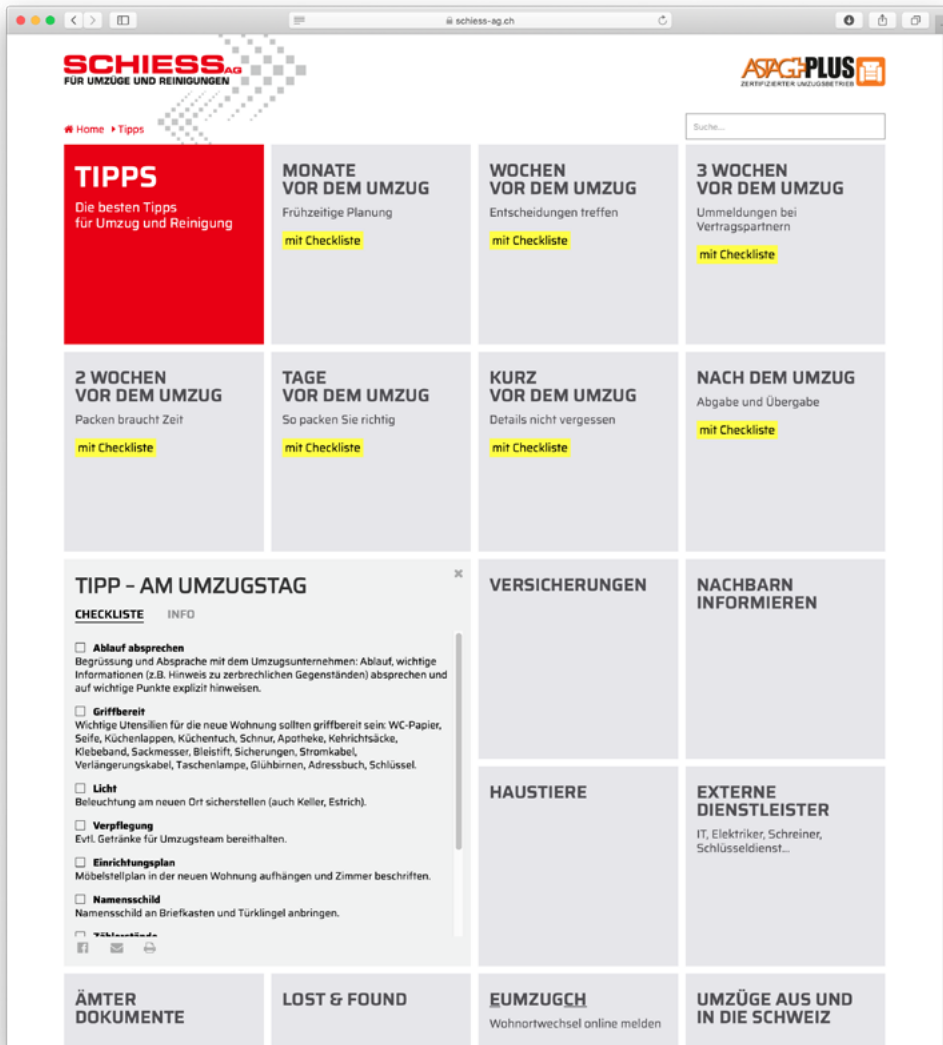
schiess-ag.ch

SCHIESS AG
FÜR UMZÜGE UND REINIGUNGEN

ASTAG PLUS
ZERTIFIZIERTER UMZUGSBETRIEB

Home ▸ Tipps

Suche...

TIPPS
Die besten Tipps für Umzug und Reinigung

MONATE VOR DEM UMZUG
Frühzeitige Planung
mit Checkliste

WOCHEN VOR DEM UMZUG
Entscheidungen treffen
mit Checkliste

3 WOCHEN VOR DEM UMZUG
Ummeldungen bei Vertragspartnern
mit Checkliste

2 WOCHEN VOR DEM UMZUG
Packen braucht Zeit
mit Checkliste

TAGE VOR DEM UMZUG
So packen Sie richtig
mit Checkliste

KURZ VOR DEM UMZUG
Details nicht vergessen
mit Checkliste

NACH DEM UMZUG
Abgabe und Übergabe
mit Checkliste

TIPP – AM UMZUGSTAG
×
CHECKLISTE INFO

Ablauf absprechen
Begrüssung und Absprache mit dem Umzugsunternehmen: Ablauf, wichtige Informationen (z.B. Hinweis zu zerbrechlichen Gegenständen) absprechen und auf wichtige Punkte explizit hinweisen.

Griffbereit
Wichtige Utensilien für die neue Wohnung sollten griffbereit sein: WC-Papier, Seife, Küchenlappen, Küchentuch, Schnur, Apotheke, Kehrichtsäcke, Klebeband, Sackmesser, Bleistift, Sicherungen, Stromkabel, Verlängerungskabel, Taschenlampe, Glühbirnen, Adressbuch, Schlüssel.

Licht
Beleuchtung am neuen Ort sicherstellen (auch Keller, Estrich).

Verpflegung
Evtl. Getränke für Umzugsteam bereithalten.

Einrichtungsplan
Möbelstellplan in der neuen Wohnung aufhängen und Zimmer beschriften.

Namensschild
Namensschild an Briefkasten und Türklingel anbringen.

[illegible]

VERSICHERUNGEN

NACHBARN INFORMIEREN

HAUSTIERE

EXTERNE DIENSTLEISTER
IT, Elektriker, Schreiner, Schlüsseldienst...

ÄMTER DOKUMENTE

LOST & FOUND

EUMZUGCH
Wohnortwechsel online melden

UMZÜGE AUS UND IN DIE SCHWEIZ